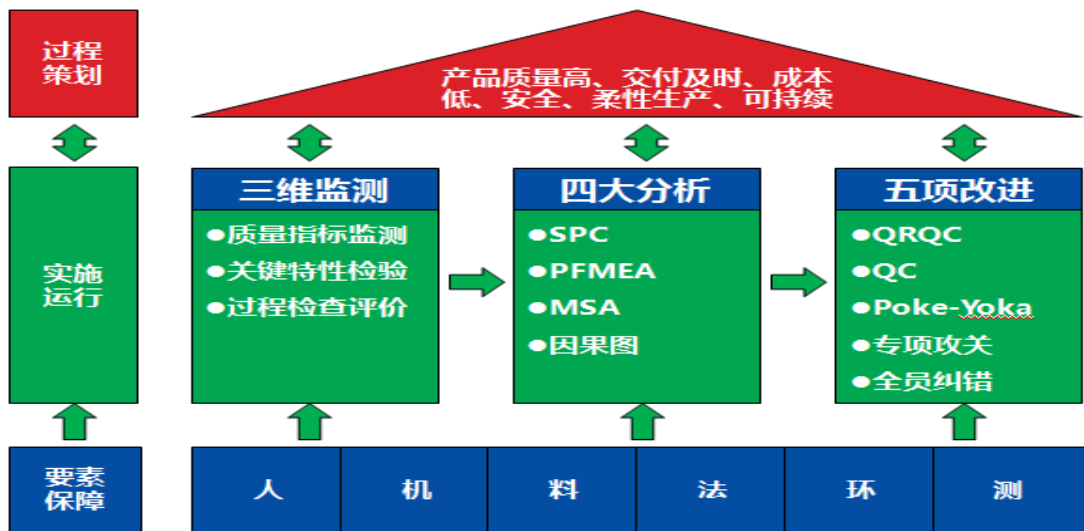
过程策划

产品质量高、交付及时、成本低、安全、柔性生产、可持续

实施运行

三维监测
●质量指标监测
●关键特性检验
●过程检查评价

四大分析
●SPC
●PFMEA
●MSA
●因果图

五项改进
●QRQC
●QC
●Poke-Yoka
●专项攻关
●全员纠错

要素保障

| 人 | 机 | 料 | 法 | 环 | 测 |
|---|---|---|---|---|---|